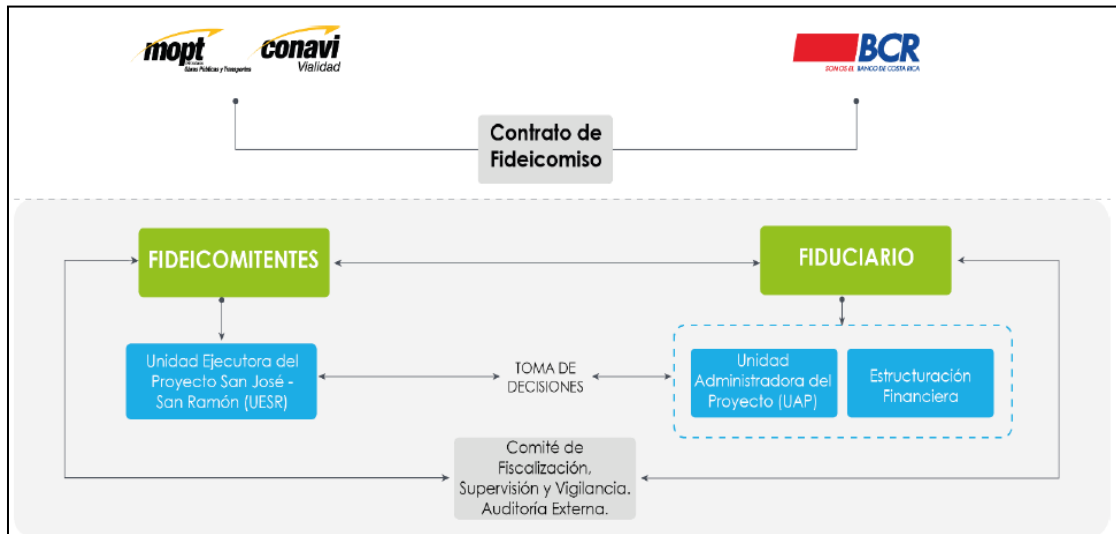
mopt
Obras Públicas y Transportes

conavi
Vialidad

BCR
SOMOS EL BANCO DE COSTA RICA

Contrato de Fideicomiso

FIDEICOMITENTES

FIDUCIARIO

Unidad Ejecutora del Proyecto San José - San Ramón (UESR)

TOMA DE DECISIONES

Unidad Administradora del Proyecto (UAP)

Estructuración Financiera

Comité de Fiscalización, Supervisión y Vigilancia. Auditoría Externa.